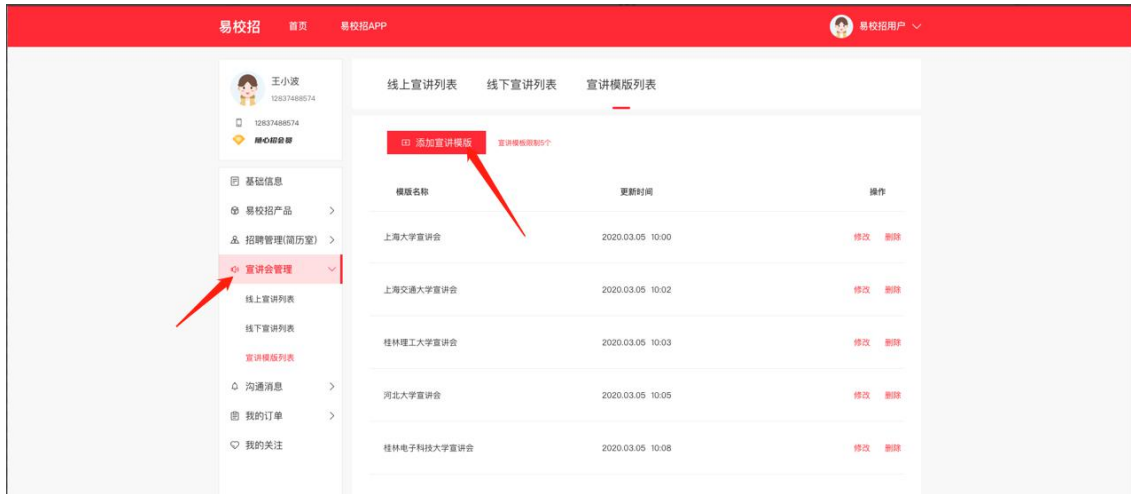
易校招 首页 易校招APP

易校招用户

王小波
12837488574

12837488574
随心招会员

基础信息
易校招产品
招聘管理(简历室)
宣讲会管理
线上宣讲列表
线下宣讲列表
宣讲模版列表
沟通消息
我的订单
我的关注

线上宣讲列表 线下宣讲列表 宣讲模版列表

添加宣讲模版 宣讲模板限制5个

| 模版名称 | 更新时间 | 操作 |
|---|---|---|
| 上海大学宣讲会 | 2020.03.05 10:00 | 修改 删除 |
| 上海交通大学宣讲会 | 2020.03.05 10:02 | 修改 删除 |
| 桂林理工大学宣讲会 | 2020.03.05 10:03 | 修改 删除 |
| 河北大学宣讲会 | 2020.03.05 10:05 | 修改 删除 |
| 桂林电子科技大学宣讲会 | 2020.03.05 10:08 | 修改 删除 |